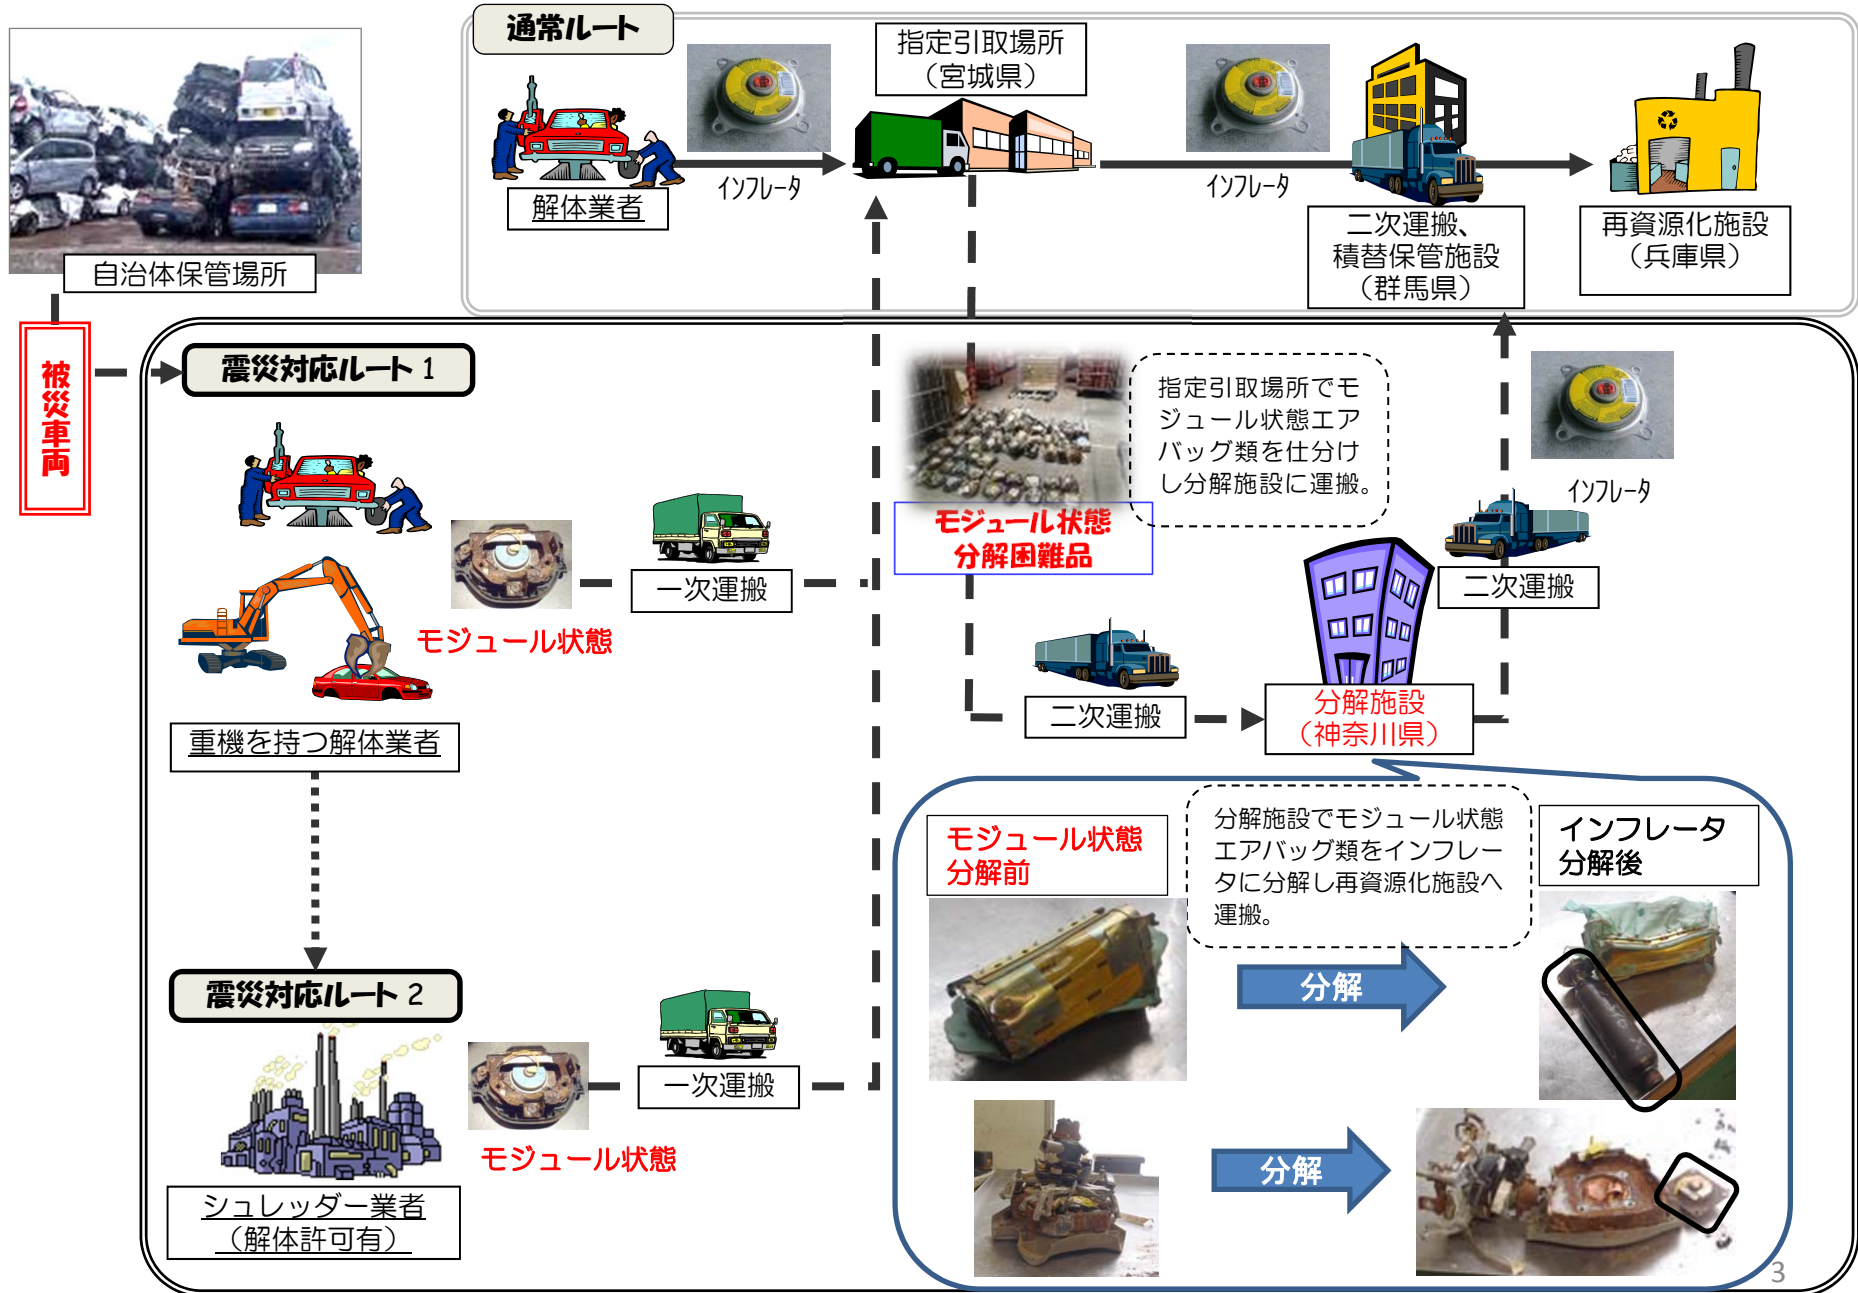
自治体保管場所

通常ルート

解体業者

インフレータ

指定引取場所
（宮城県）

インフレータ

二次運搬、
積替保管施設
（群馬県）

再資源化施設
（兵庫県）

被災車両

震災対応ルート 1

モジュール状態

一次運搬

重機を持つ解体業者

モジュール状態
分解困難品

指定引取場所でモジュール状態エアバッグ類を仕分けし分解施設に運搬。

インフレータ

二次運搬

二次運搬

分解施設
（神奈川県）

震災対応ルート 2

モジュール状態

一次運搬

シュレッダー業者
（解体許可有）

モジュール状態
分解前

分解施設でモジュール状態エアバッグ類をインフレータに分解し再資源化施設へ運搬。

インフレータ
分解後

分解

分解

3